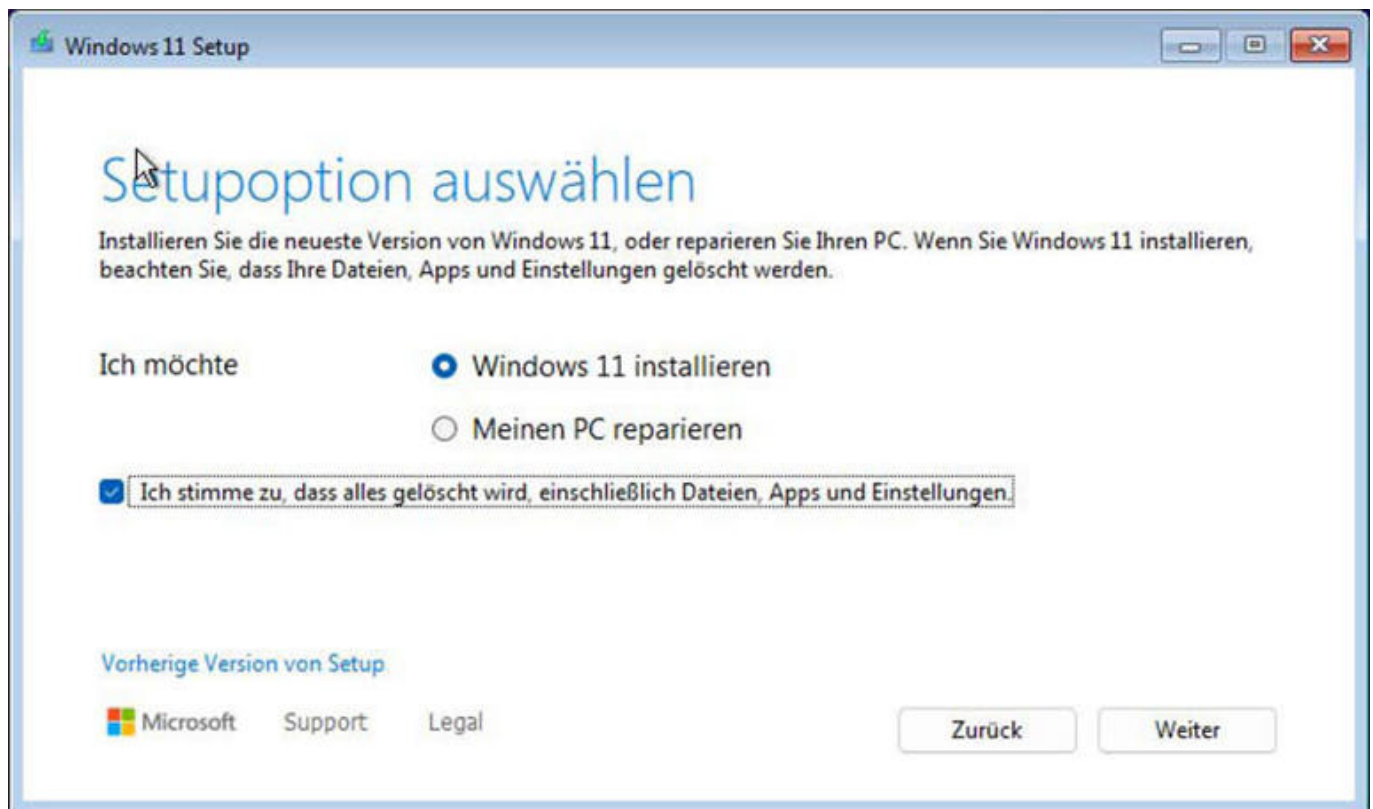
Windows 11 Setup

Setupoption auswählen

Installieren Sie die neueste Version von Windows 11, oder reparieren Sie Ihren PC. Wenn Sie Windows 11 installieren, beachten Sie, dass Ihre Dateien, Apps und Einstellungen gelöscht werden.

Ich möchte

Windows 11 installieren

Meinen PC reparieren

Ich stimme zu, dass alles gelöscht wird, einschließlich Dateien, Apps und Einstellungen.

Vorherige Version von Setup

Microsoft Support Legal

Zurück

Weiter